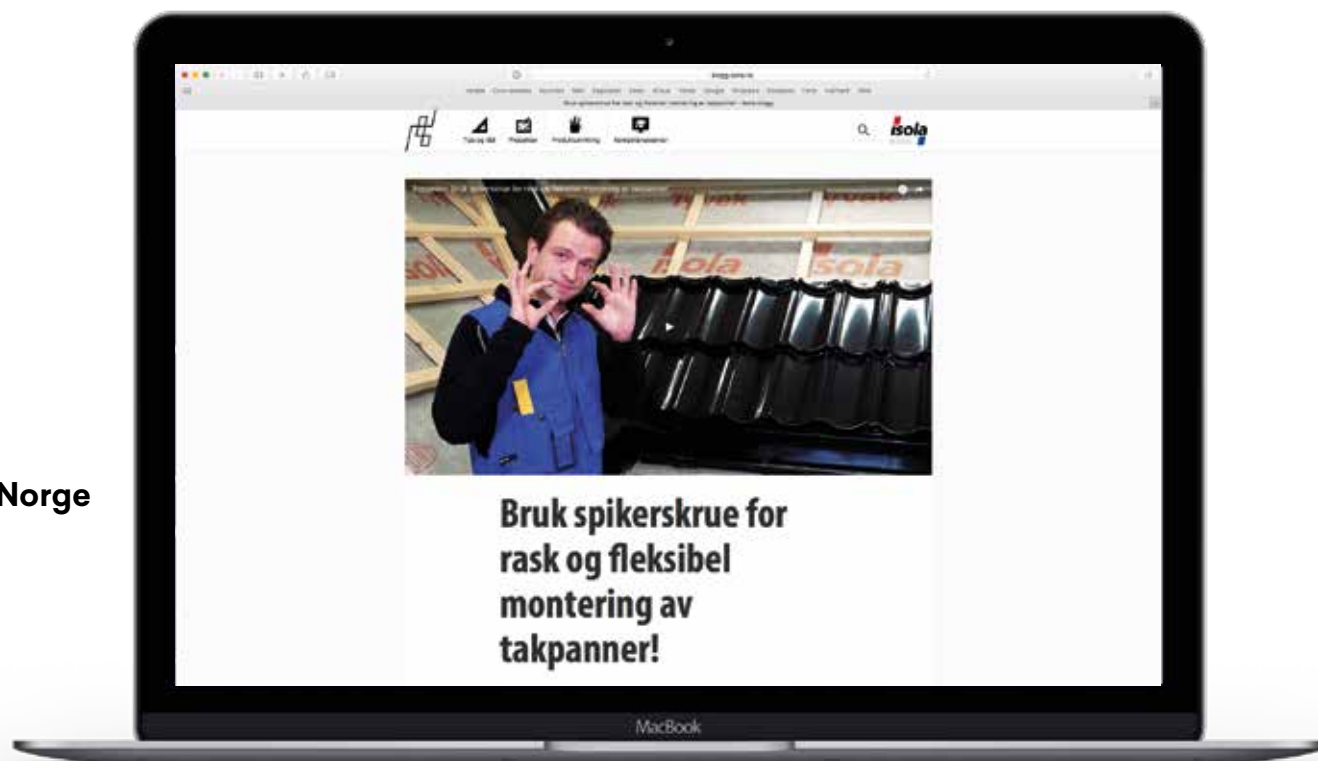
Norge

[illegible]

Bruk spikerskrue for rask og fleksibel montering av takpanner! - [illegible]

Tak og fall Prosjekter Produktutvikling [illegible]

isola

isola isola

Bruk spikerskrue for rask og fleksibel montering av takpanner!

MacBook